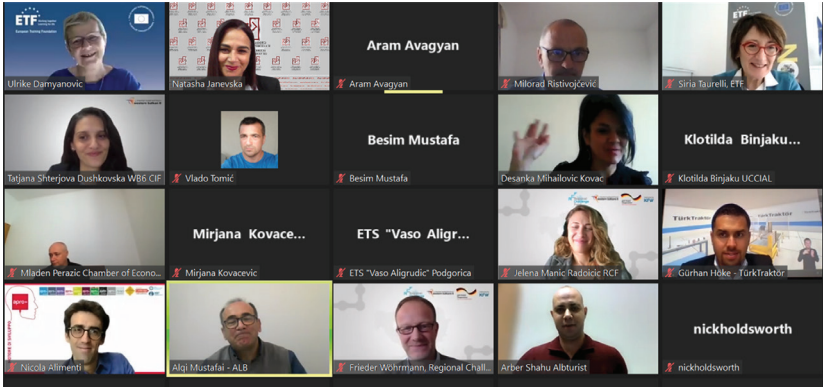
ETF European Training Foundation

Ulrike Damyanovic

Natasha Janevska

Aram Avagyan

Aram Avagyan

Milorad Ristivojčević

ETF

Siria Taurelli, ETF

Tatjana Shterjova Dushkovska WB6 CIF

Vlado Tomić

Besim Mustafa

Besim Mustafa

Desanka Mihailovic Kovac

Klotilda Binjaku...

Klotilda Binjaku UCCIAL

Mladen Perazic Chamber of Econo...

Mirjana Kovace...

Mirjana Kovacevic

ETS "Vaso Aligr...

ETS "Vaso Aligrudic" Podgorica

Jelena Manic Radoicic RCF

TürkTraktör

Gürhan Höke - TürkTraktör

Nicola Alimenti

Alqi Mustafai - ALB

Frieder Wöhrmann, Regional Chall...

Arber Shahu Albturist

nickholdsworth

nickholdsworth